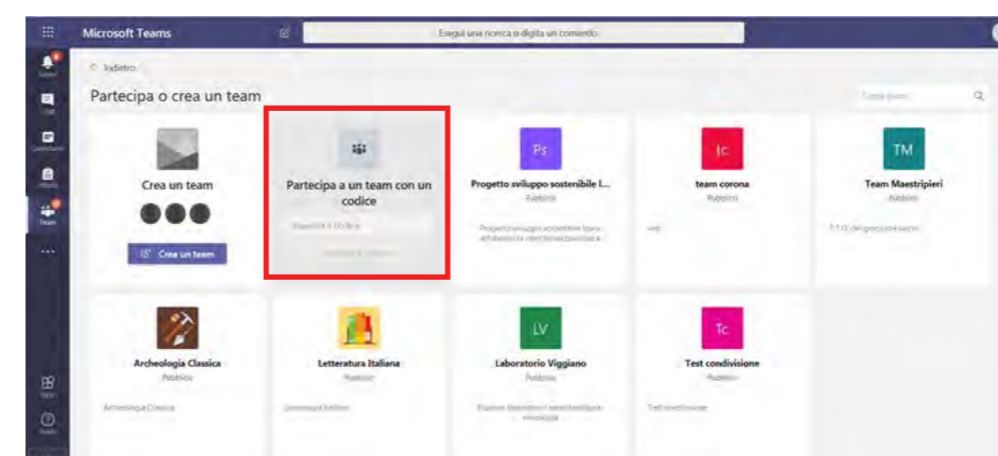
Microsoft Teams

Esegui una ricerca o digita un comando

Attività

Chat

Teams

Indietro

Partecipa o crea un team

Cerca team

Crea un team

Crea un team

Partecipa a un team con un codice

Immetti il codice

Progetto sviluppo sostenibile I...

Pubblico

team corona

Pubblico

TM

Team Maestripieri

Pubblico

Archeologia Classica

Pubblico

Archeologia Classica

Letteratura Italiana

Pubblico

Letteratura Italiana

LV

Laboratorio Viggiano

Pubblico

Tc

Test condivisione

Pubblico

Test condivisione

App

Guida